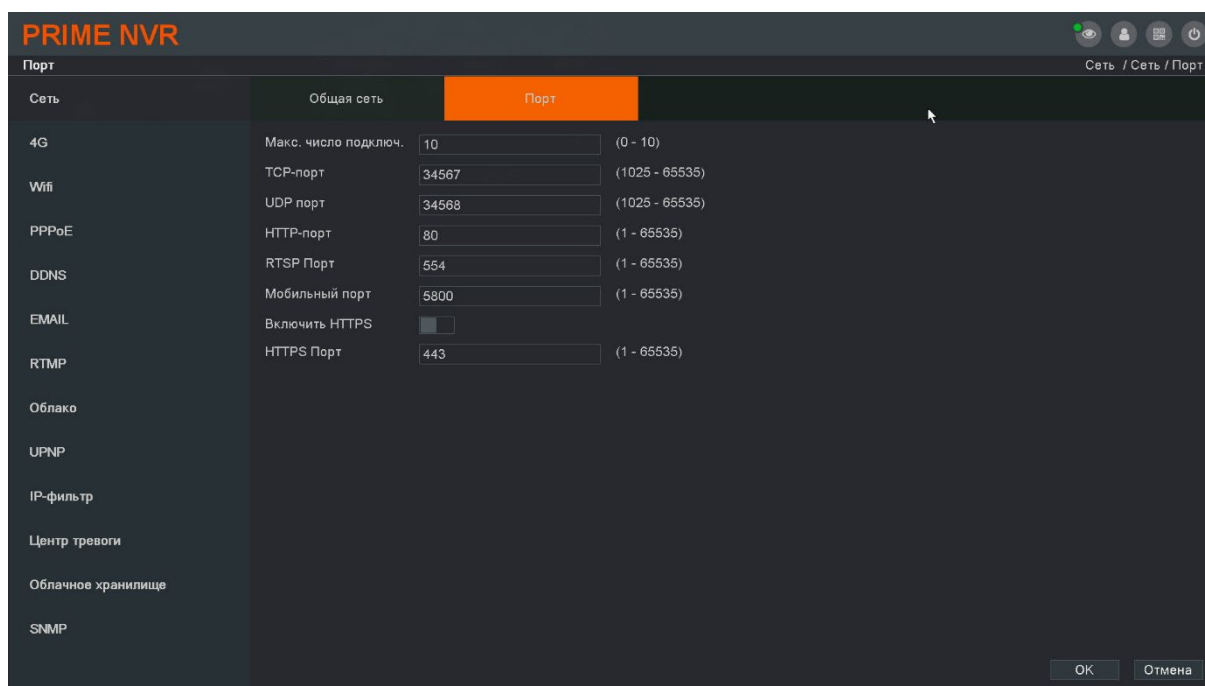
PRIME NVR

Порт

Сеть / Сеть / Порт

Сеть

4G

Wifi

PPPoE

DDNS

EMAIL

RTMP

Облако

UPNP

IP-фильтр

Центр тревоги

Облачное хранилище

SNMP

Общая сеть

Порт

| | | |
|---|---|---|
| Макс. число подключ. | 10 | (0 - 10) |
| TCP-порт | 34567 | (1025 - 65535) |
| UDP порт | 34568 | (1025 - 65535) |
| HTTP-порт | 80 | (1 - 65535) |
| RTSP Порт | 554 | (1 - 65535) |
| Мобильный порт | 5800 | (1 - 65535) |
| Включить HTTPS | | |
| HTTPS Порт | 443 | (1 - 65535) |

OK

Отмена